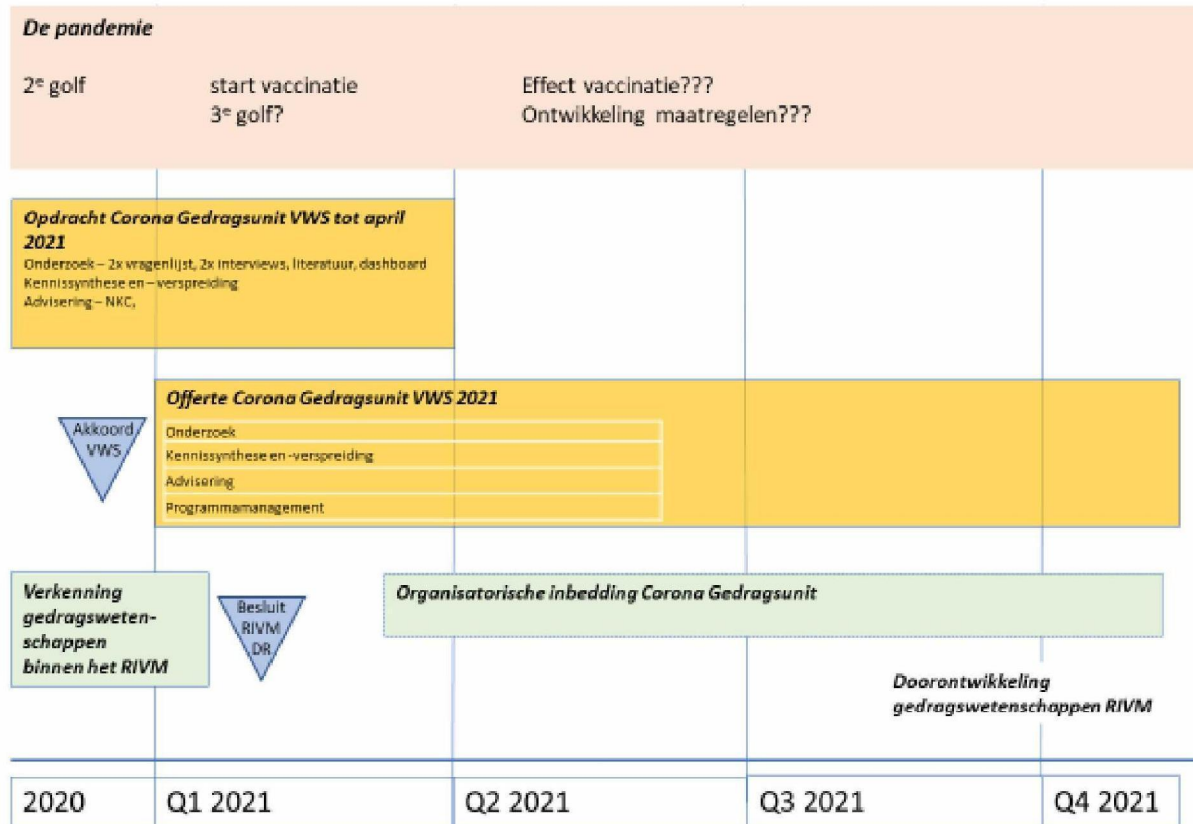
De pandemie

$2^e$ golf

start vaccinatie
$3^e$ golf?

Effect vaccinatie???
Ontwikkeling maatregelen???

Opdracht Corona Gedragsunit VWS tot april 2021
Onderzoek – 2x vragenlijst, 2x interviews, literatuur, dashboard
Kennissynthese en – verspreiding
Advisering – NKC,

Akkoord VWS

Offerte Corona Gedragsunit VWS 2021
Onderzoek
Kennissynthese en -verspreiding
Advisering
Programmamanagement

Verkenning gedragswetenschappen binnen het RIVM

Besluit RIVM DR

Organisatorische inbedding Corona Gedragsunit

Doorontwikkeling gedragswetenschappen RIVM

2020
Q1 2021
Q2 2021
Q3 2021
Q4 2021